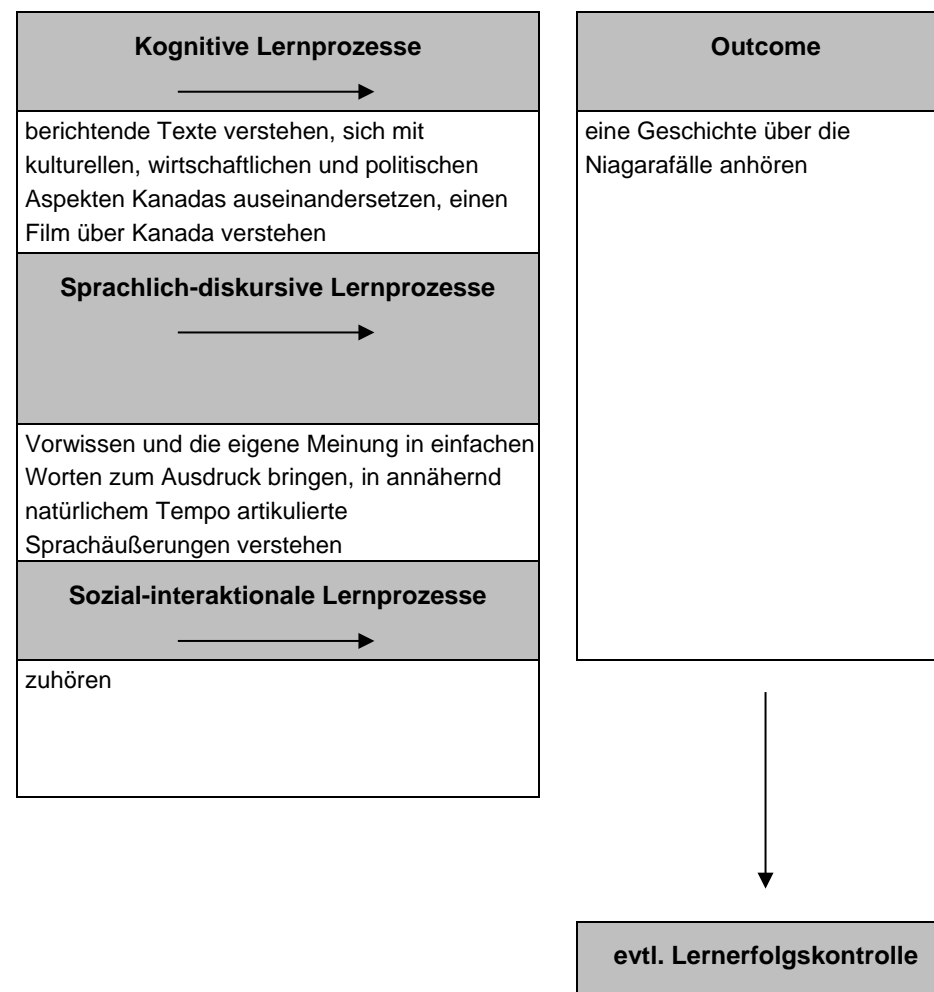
**Kognitive Lernprozesse**

berichtende Texte verstehen, sich mit kulturellen, wirtschaftlichen und politischen Aspekten Kanadas auseinandersetzen, einen Film über Kanada verstehen

**Sprachlich-diskursive Lernprozesse**

Vorwissen und die eigene Meinung in einfachen Worten zum Ausdruck bringen, in annähernd natürlichem Tempo artikulierte Sprachäußerungen verstehen

**Sozial-interaktionale Lernprozesse**

zuhören

**Outcome**

eine Geschichte über die Niagarafälle anhören

**evtl. Lernerfolgskontrolle**